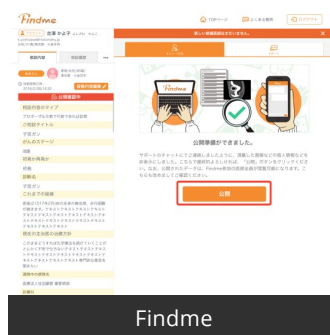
Findme

TOPページ

よくある質問

ログアウト

出澤 かよ子

基本内容

非公開

公開前

相談内容のタイプ

ご相談のテーマ

子宮ガン

がんのステージ

治療

診断を受けた日

公開準備ができました。

公開

Findme